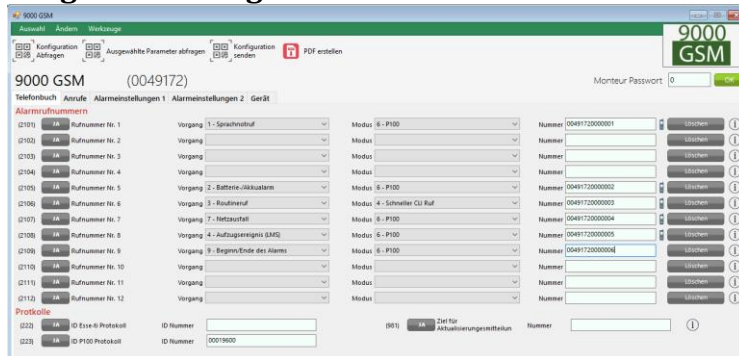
9000 GSM
Auswahl Ändern Werkzeuge
Konfiguration Abfragen Ausgewählte Parameter abfragen Konfiguration senden PDF erstellen
9000 GSM
9000 GSM (0049172)
Monteur Passwort 0 OK
Telefonbuch Anrufe Alarmeinstellungen 1 Alarmeinstellungen 2 Gerät
Alarmrufnummern
(2101) JA Rufnummer Nr. 1 Vorgang 1 - Sprachnotruf Modus 6 - P100 Nummer 00491720000001 Löschen
(2102) JA Rufnummer Nr. 2 Vorgang Modus Nummer Löschen
(2103) JA Rufnummer Nr. 3 Vorgang Modus Nummer Löschen
(2104) JA Rufnummer Nr. 4 Vorgang Modus Nummer Löschen
(2105) JA Rufnummer Nr. 5 Vorgang 2 - Batterie-/Akkualarm Modus 6 - P100 Nummer 00491720000002 Löschen
(2106) JA Rufnummer Nr. 6 Vorgang 3 - Routineruf Modus 4 - Schneller CU Ruf Nummer 00491720000003 Löschen
(2107) JA Rufnummer Nr. 7 Vorgang 7 - Netzausfall Modus 6 - P100 Nummer 00491720000004 Löschen
(2108) JA Rufnummer Nr. 8 Vorgang 4 - Aufzugsereignis (LMS) Modus 6 - P100 Nummer 00491720000005 Löschen
(2109) JA Rufnummer Nr. 9 Vorgang 9 - Beginn/Ende des Alarms Modus 6 - P100 Nummer 00491720000006 Löschen
(2110) JA Rufnummer Nr. 10 Vorgang Modus Nummer Löschen
(2111) JA Rufnummer Nr. 11 Vorgang Modus Nummer Löschen
(2112) JA Rufnummer Nr. 12 Vorgang Modus Nummer Löschen
Protkolle
(222) JA ID Esse-ti Protokoll ID Nummer
(981) JA Ziel für Aktualisierungsmitteilun Nummer
(223) JA ID P100 Protokoll ID Nummer 00019600